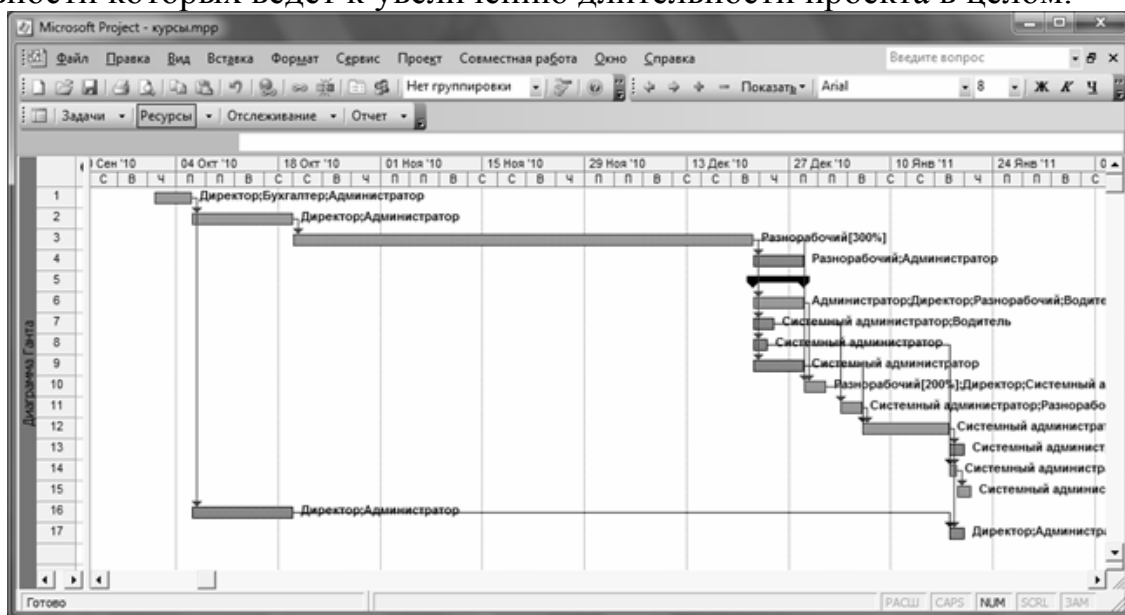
Microsoft Project - курсы.mpp

Файл Правка Вид Вставка Формат Сервис Проект Совместная работа Окно Справка

Введите вопрос

Нет группировки

Показать

Arial

8

Ж К Ч

Задачи Ресурсы Отслеживание Отчет

| Сен '10 | 04 Окт '10 | 18 Окт '10 | 01 Ноя '10 | 15 Ноя '10 | 29 Ноя '10 | 13 Дек '10 | 27 Дек '10 | 10 Янв '11 | 24 Янв '11 |
|---|---|---|---|---|---|---|---|---|---|
| С В Ч | П П В | С С В | Ч П П | В С С | В Ч П | П В С | С В Ч | П П В | С Ч П П В С |

1 Директор;Бухгалтер;Администратор
2 Директор;Администратор
3 Разнорабочий[300%]
4 Разнорабочий;Администратор
5
6 Администратор;Директор;Разнорабочий;Водите
7 Системный администратор;Водитель
8 Системный администратор
9 Системный администратор
10 Разнорабочий[200%];Директор;Системный а
11 Системный администратор;Разнорабо
12 Системный администрат
13 Системный админист
14 Системный администр
15 Системный админис
16 Директор;Администратор
17 Директор;Администра

Диаграмма Ганта

Готово

РАСШ CAPS NUM SCRL ЗАМ